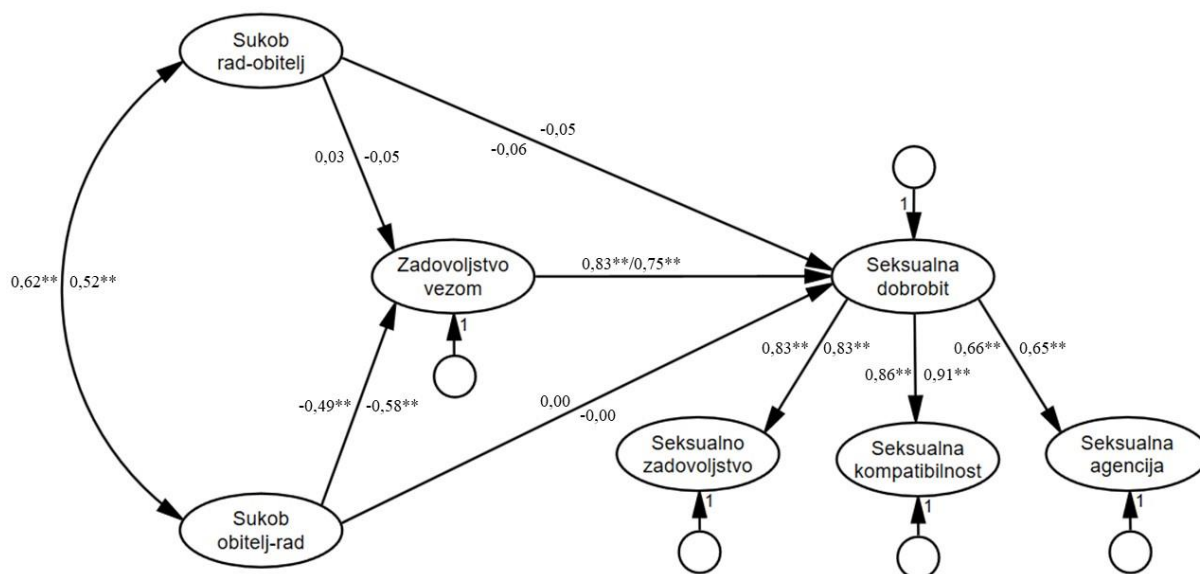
Sukob rad-obitelj

-0,05
-0,06

0,03 -0,05

1

Zadovoljstvo vezom

0,83**/0,75**

Seksualna dobrobit

0,62** 0,52**

1

0,83** 0,83**

0,86** 0,91**

0,66** 0,65**

-0,49** -0,58**

0,00
-0,00

Seksualno zadovoljstvo

Seksualna kompatibilnost

Seksualna agencija

1

1

1

Sukob obitelj-rad